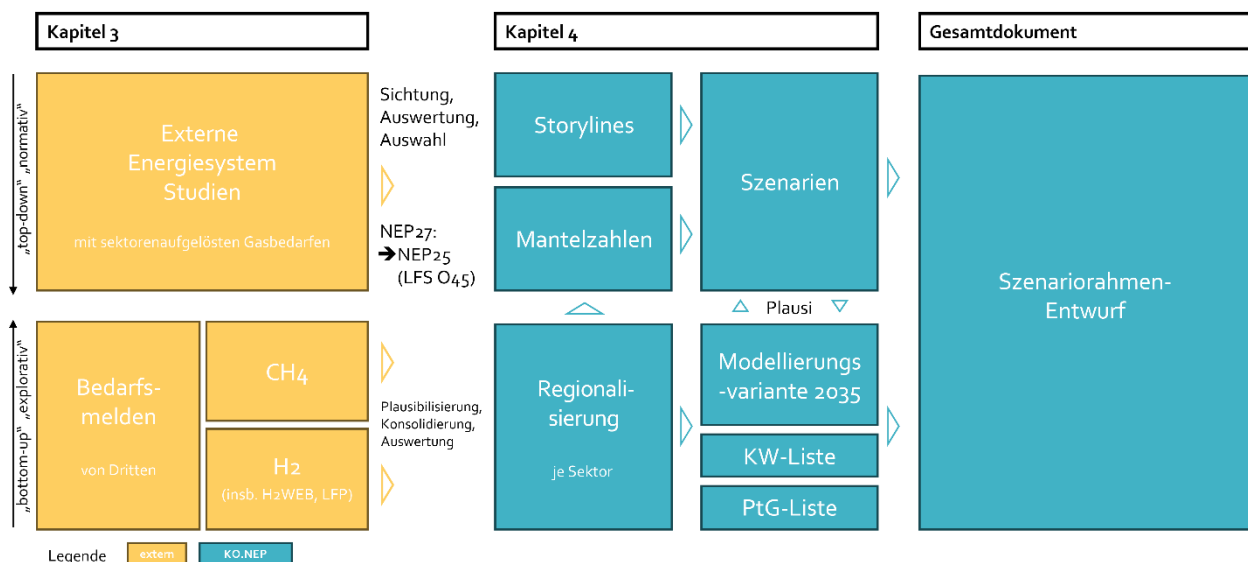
Kapitel 3

Kapitel 4

Gesamtdokument

„top-down" „normativ"

Externe Energiesystem Studien

mit sektorenaufgelösten Gasbedarfen

Sichtung, Auswertung, Auswahl

NEP27: ➔NEP25 (LFS O45)

Storylines

Mantelzahlen

Szenarien

Szenariorahmen-Entwurf

„bottom-up" „explorativ"

Bedarfs-melden

von Dritten

CH4

H2

(insb. H2WEB, LFP)

Plausibilisierung, Konsolidierung, Auswertung

Regionali-sierung

je Sektor

Plausi

Modellierungs-variante 2035

KW-Liste

PtG-Liste

Legende extern KO.NEP